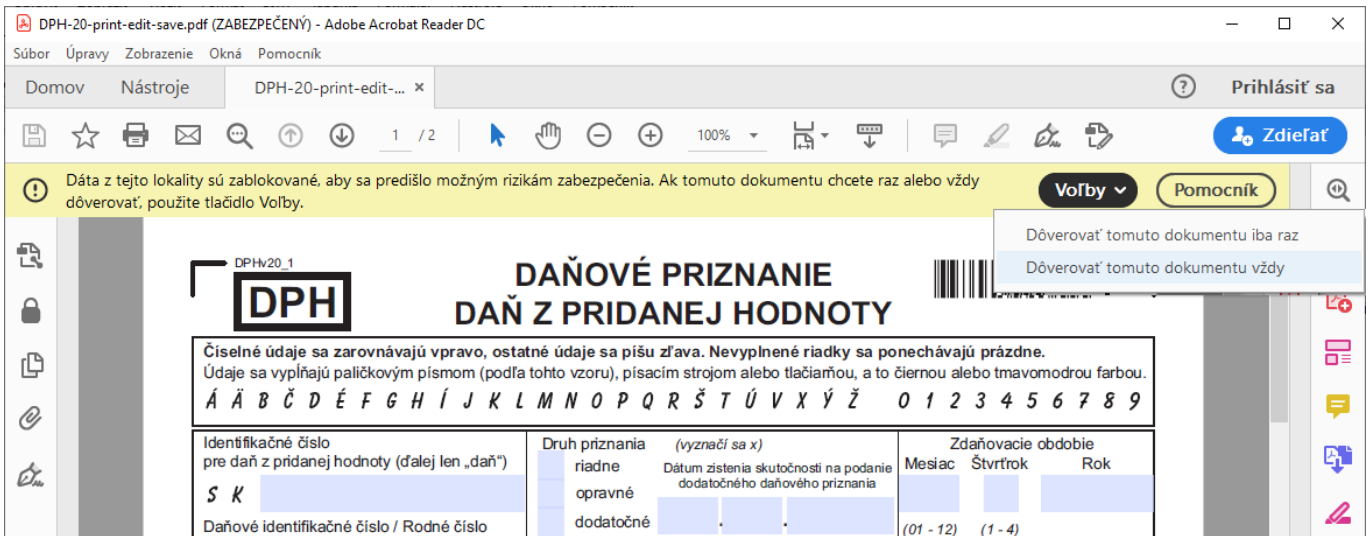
DPH-20-print-edit-save.pdf (ZABEZPEČENÝ) - Adobe Acrobat Reader DC

Súbor Úpravy Zobrazenie Okná Pomocník

Domov Nástroje DPH-20-print-edit-... ×

Prihlásiť sa

1 / 2 100%

Zdieľať

Dáta z tejto lokality sú zablokované, aby sa predišlo možným rizikám zabezpečenia. Ak tomuto dokumentu chcete raz alebo vždy dôverovať, použite tlačidlo Voľby.

Voľby Pomocník

Dôverovať tomuto dokumentu iba raz
Dôverovať tomuto dokumentu vždy

DPHv20_1

DPH

DAŇOVÉ PRIZNANIE
DAŇ Z PRIDANEJ HODNOTY

Číselné údaje sa zarovnávajú vpravo, ostatné údaje sa píšu zľava. Nevyplnené riadky sa ponechávajú prázdne.
Údaje sa vypĺňajú paličkovým písmom (podľa tohto vzoru), písacím strojom alebo tlačiarňou, a to čiernou alebo tmavomodrou farbou.

Á Ä B Č D É F G H Í J K L M N O P Q R Š T Ú V X Ý Ž 0 1 2 3 4 5 6 7 8 9

Identifikačné číslo pre daň z pridanej hodnoty (ďalej len „daň“)

S K

Daňové identifikačné číslo / Rodné číslo

Druh priznania (vyznačí sa x)

riadne

opravné

dodatočné

Dátum zistenia skutočnosti na podanie dodatočného daňového priznania

Zdaňovacie obdobie

Mesiac Štvrťrok Rok

(01 - 12) (1 - 4)